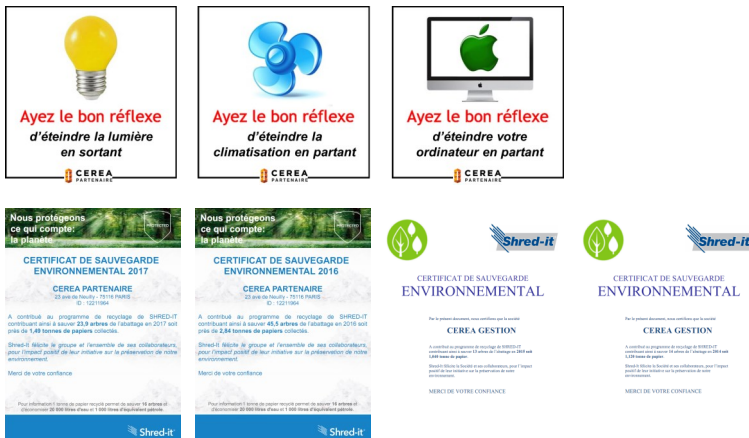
Ayez le bon réflexe
d'éteindre la lumière en sortant
CEREA PARTENAIRE

Ayez le bon réflexe
d'éteindre la climatisation en partant
CEREA PARTENAIRE

Ayez le bon réflexe
d'éteindre votre ordinateur en partant
CEREA PARTENAIRE

Nous protégeons ce qui compte: la planète
CERTIFICAT DE SAUVEGARDE ENVIRONNEMENTAL 2017
CEREA PARTENAIRE
23 ave de Neuilly - 75116 PARIS
ID : 12211964
A contribué au programme de recyclage de SHRED-IT contribuant ainsi à sauver 23,9 arbres de l'abattage en 2017 soit près de 1,40 tonnes de papiers collectés.
Shred-It félicite le groupe et l'ensemble de ses collaborateurs, pour l'impact positif de leur initiative sur la préservation de notre environnement.
Merci de votre confiance
Pour information 1 tonne de papier recyclé permet de sauver 16 arbres et d'économiser 20 000 litres d'eau et 1 000 litres d'équivalent pétrole.
Shred-it

Nous protégeons ce qui compte: la planète
CERTIFICAT DE SAUVEGARDE ENVIRONNEMENTAL 2016
CEREA PARTENAIRE
23 ave de Neuilly - 75116 PARIS
ID : 12211964
A contribué au programme de recyclage de SHRED-IT contribuant ainsi à sauver 45,5 arbres de l'abattage en 2016 soit près de 2,84 tonnes de papiers collectés.
Shred-It félicite le groupe et l'ensemble de ses collaborateurs, pour l'impact positif de leur initiative sur la préservation de notre environnement.
Merci de votre confiance
Pour information 1 tonne de papier recyclé permet de sauver 16 arbres et d'économiser 20 000 litres d'eau et 1 000 litres d'équivalent pétrole.
Shred-it

Shred-it
CERTIFICAT DE SAUVEGARDE
ENVIRONNEMENTAL
CEREA GESTION
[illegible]
MERCI DE VOTRE CONFIANCE

Shred-it
CERTIFICAT DE SAUVEGARDE
ENVIRONNEMENTAL
CEREA GESTION
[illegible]
MERCI DE VOTRE CONFIANCE